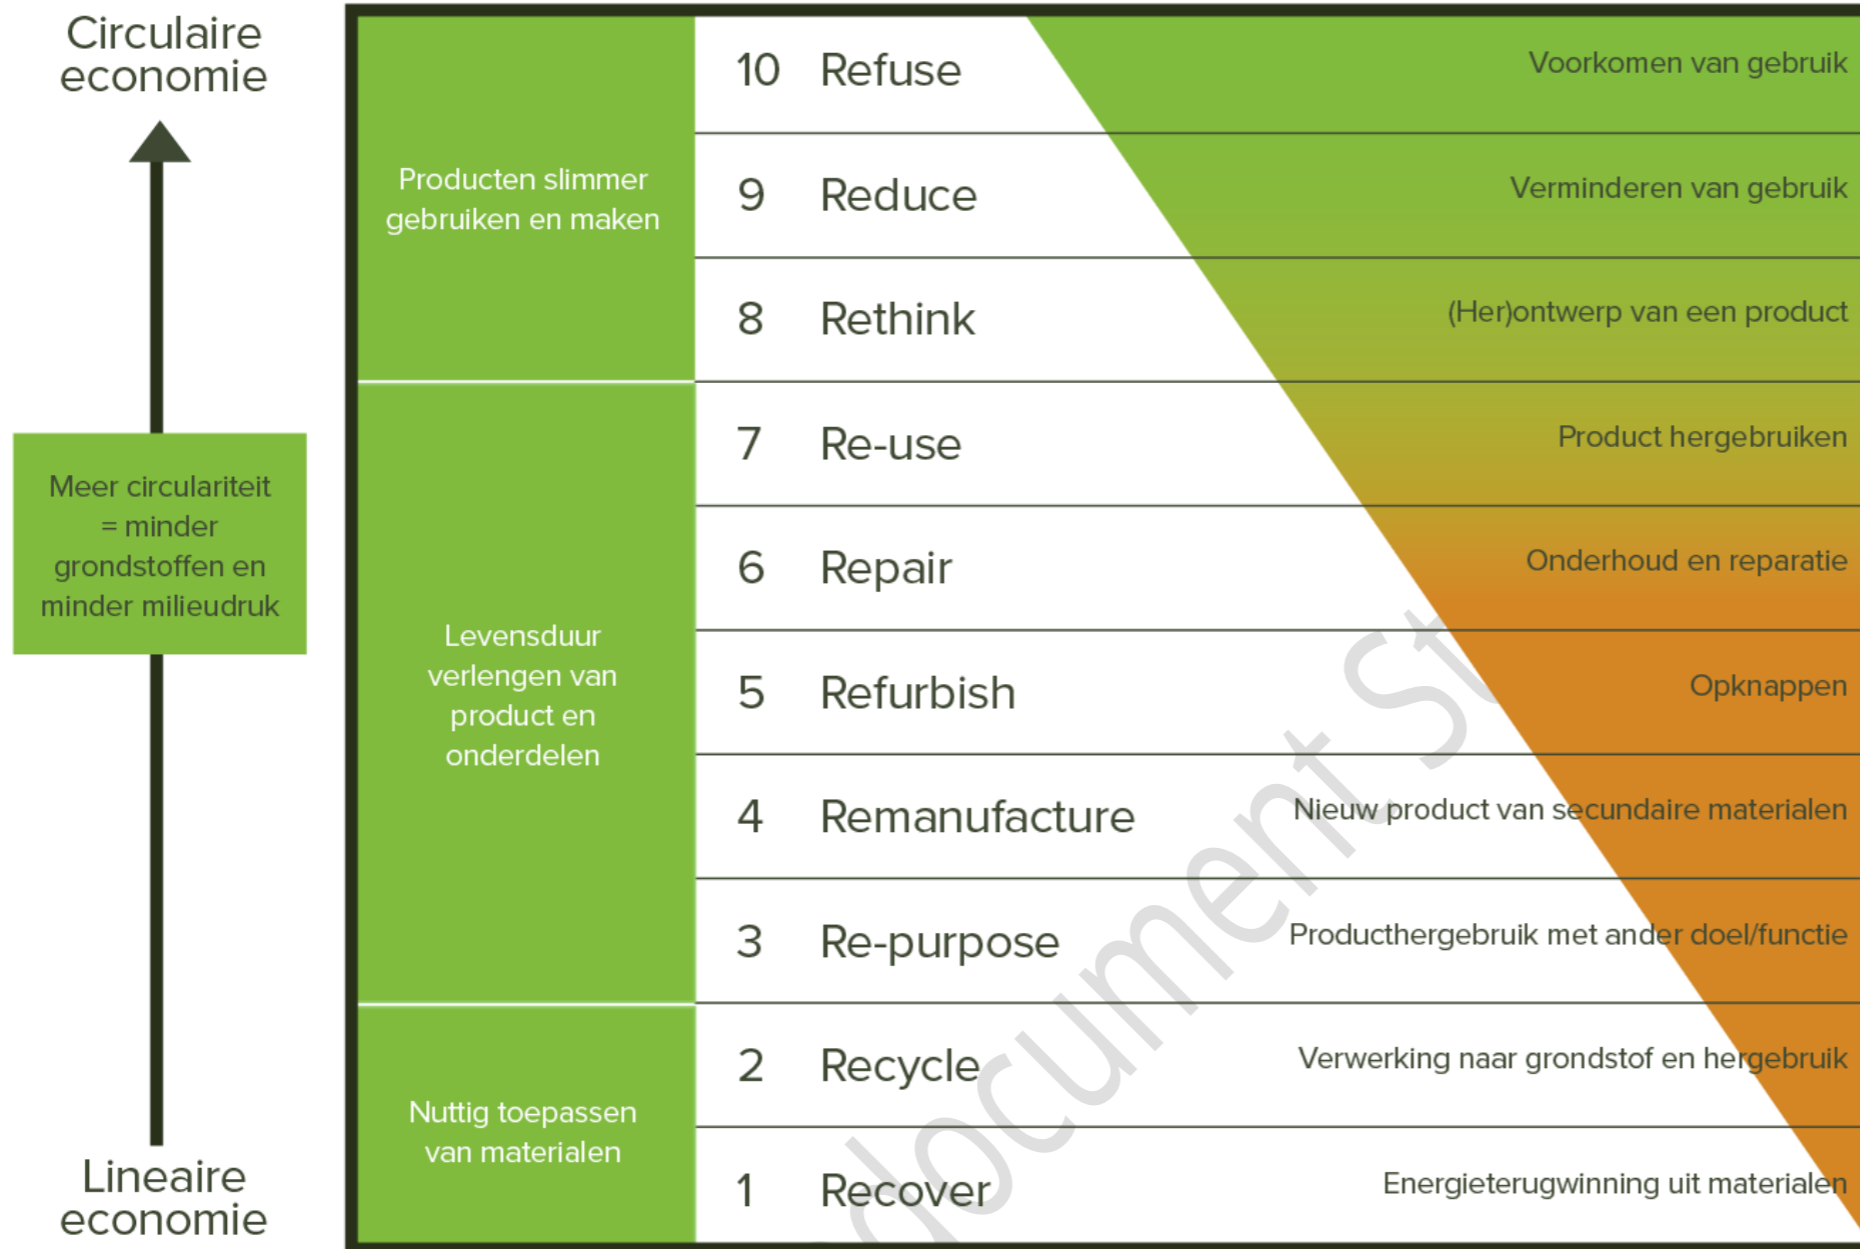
Circulaire economie

Meer circulariteit = minder grondstoffen en minder milieudruk

Lineaire economie

| | | |
|---|---|---|
| Producten slimmer gebruiken en maken | 10 Refuse | Voorkomen van gebruik |
| | 9 Reduce | Verminderen van gebruik |
| | 8 Rethink | (Her)ontwerp van een product |
| Levensduur verlengen van product en onderdelen | 7 Re-use | Product hergebruiken |
| | 6 Repair | Onderhoud en reparatie |
| | 5 Refurbish | Opknappen |
| | 4 Remanufacture | Nieuw product van secundaire materialen |
| | 3 Re-purpose | Producthergebruik met ander doel/functie |
| Nuttig toepassen van materialen | 2 Recycle | Verwerking naar grondstof en hergebruik |
| | 1 Recover | Energieterugwinning uit materialen |

document St